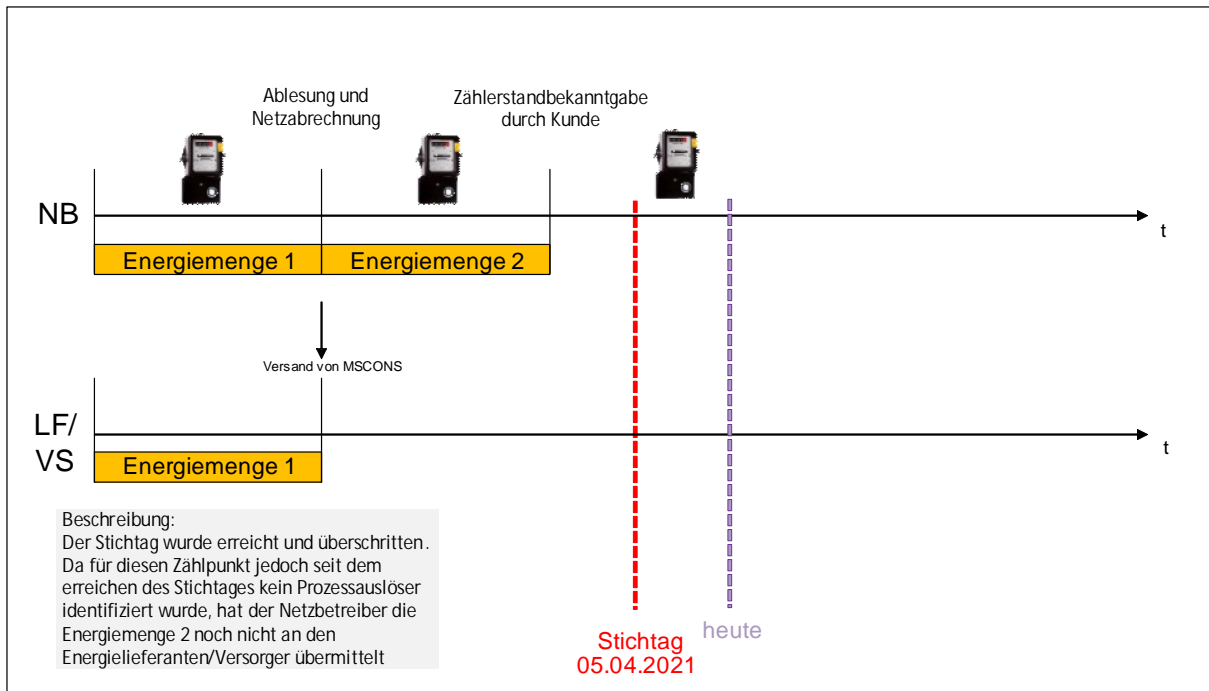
Ablesung und Netzabrechnung

Zählerstandbekanntgabe durch Kunde

NB

t

Energiemenge 1

Energiemenge 2

Versand von MSCONS

LF/
VS

t

Energiemenge 1

Beschreibung:
Der Stichtag wurde erreicht und überschritten. Da für diesen Zählpunkt jedoch seit dem erreichen des Stichtages kein Prozessauslöser identifiziert wurde, hat der Netzbetreiber die Energiemenge 2 noch nicht an den Energielieferanten/Versorger übermittelt

Stichtag
05.04.2021

heute